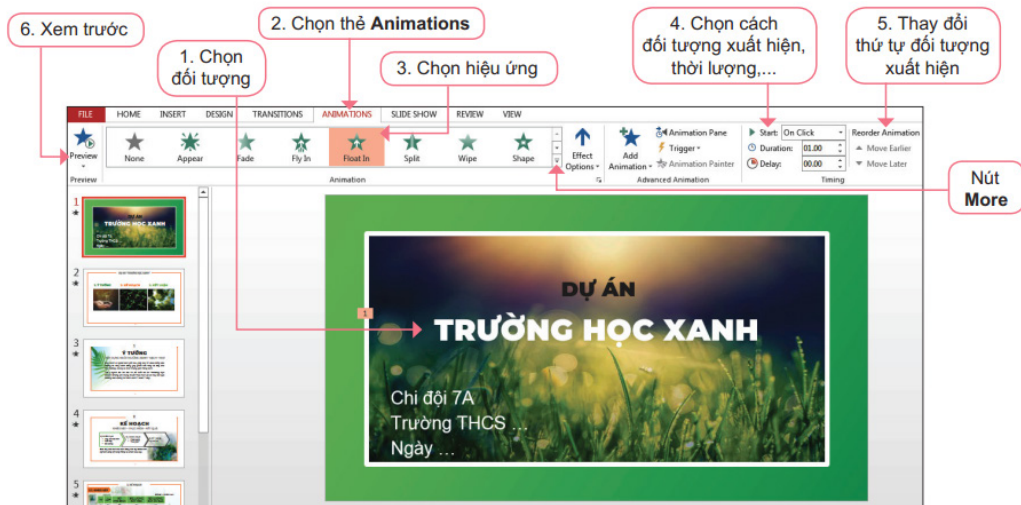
6. Xem trước

2. Chọn thẻ **Animations**

1. Chọn đối tượng

3. Chọn hiệu ứng

4. Chọn cách đối tượng xuất hiện, thời lượng,...

5. Thay đổi thứ tự đối tượng xuất hiện

FILE HOME INSERT DESIGN TRANSITIONS ANIMATIONS SLIDE SHOW REVIEW VIEW

Preview

None Appear Fade Fly In Float In Split Wipe Shape

Effect Options

Add Animation

Animation Pane
Trigger
Animation Painter

Start: On Click
Duration: 01.00
Delay: 00.00

Reorder Animation
Move Earlier
Move Later

Preview Animation Advanced Animation Timing

Nút **More**

1
TRƯỜNG HỌC XANH

2

3
Ý TƯỞNG

4
KẾ HOẠCH

5

DỰ ÁN

1

TRƯỜNG HỌC XANH

Chi đội 7A
Trường THCS ...
Ngày ...